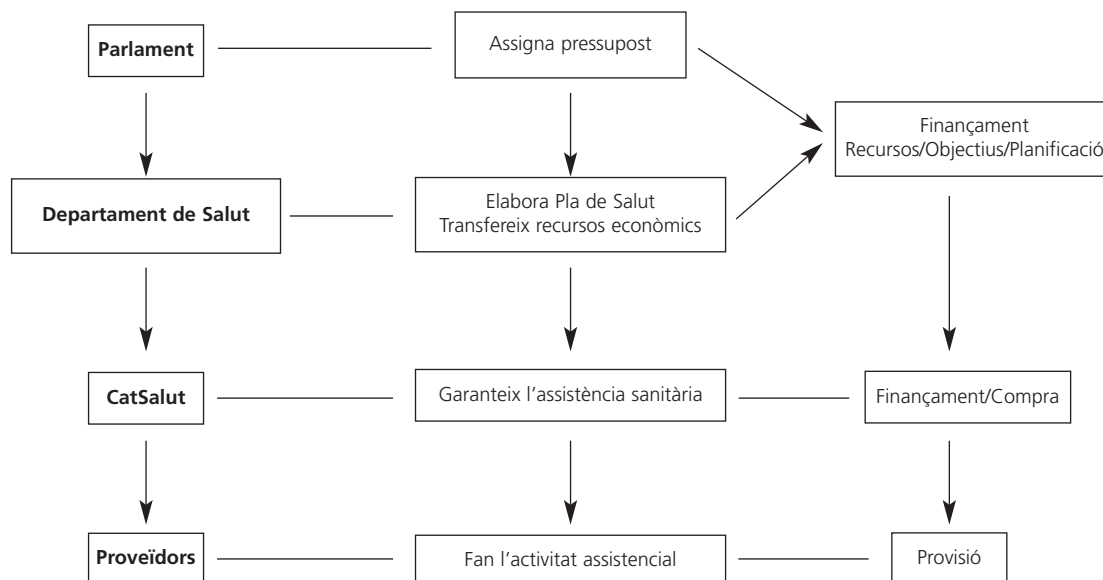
Parlament

Assigna pressupost

Finançament
Recursos/Objectius/Planificació

Departament de Salut

Elabora Pla de Salut
Transfereix recursos econòmics

CatSalut

Garanteix l'assistència sanitària

Finançament/Compra

Proveïdors

Fan l'activitat assistencial

Provisió